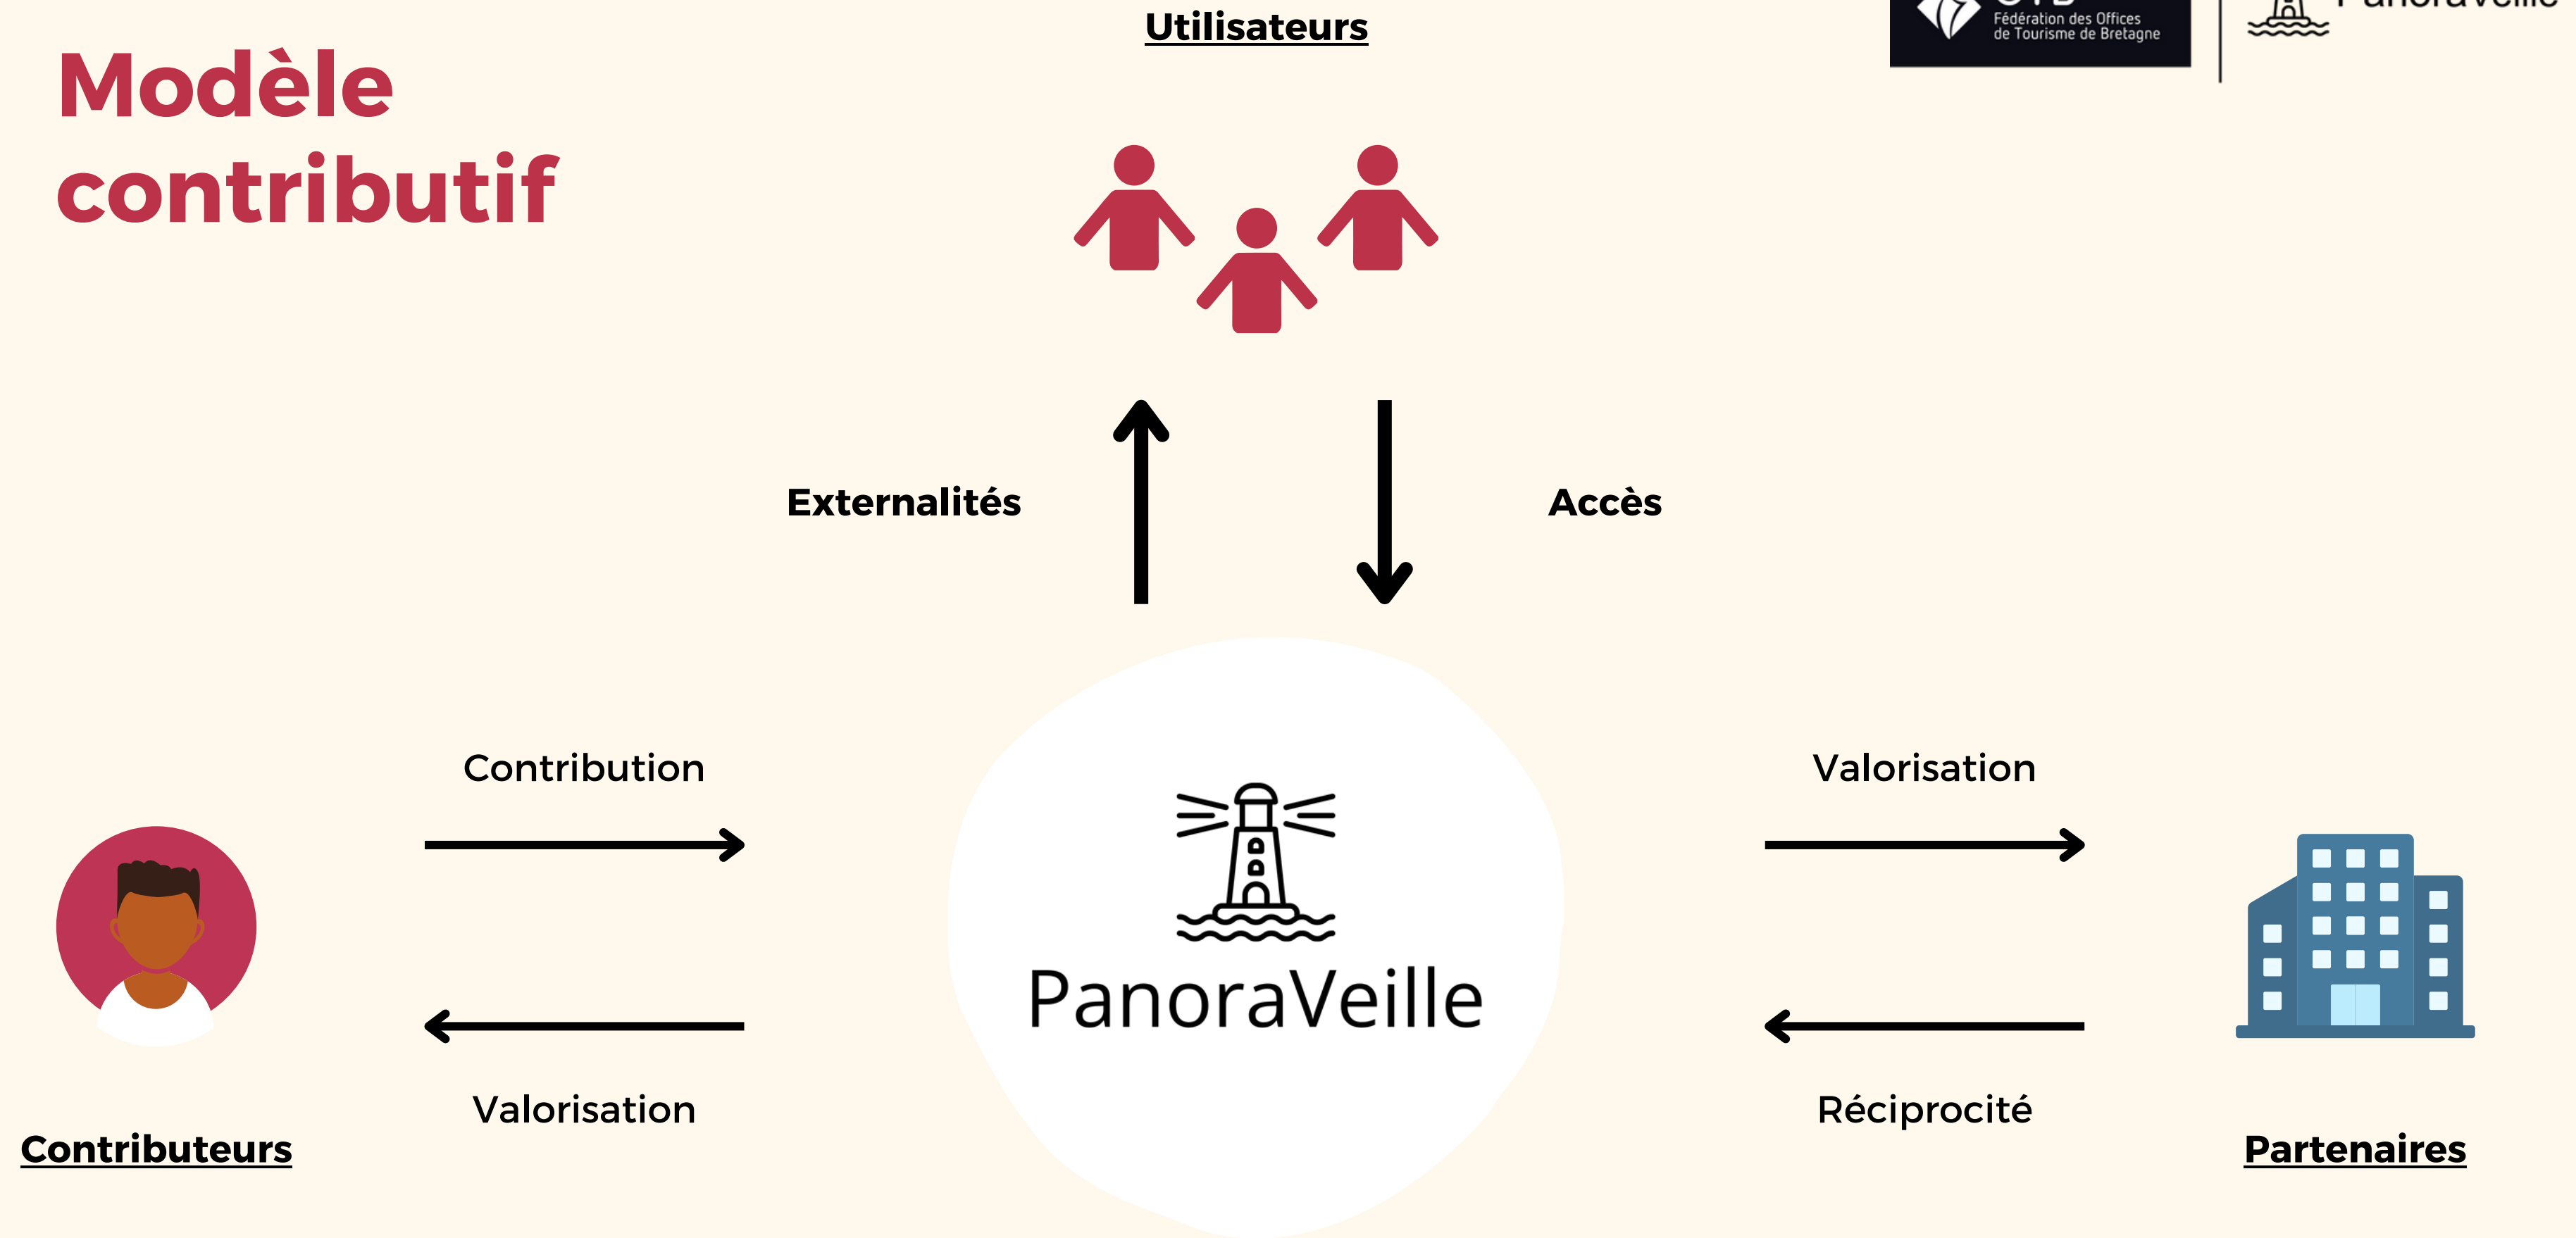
Modèle contributif

Utilisateurs

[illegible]
Fédération des Offices de Tourisme de Bretagne

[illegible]

Externalités

Accès

Contribution

Valorisation

PanoraVeille

Valorisation

Réciprocité

Contributeurs

Partenaires